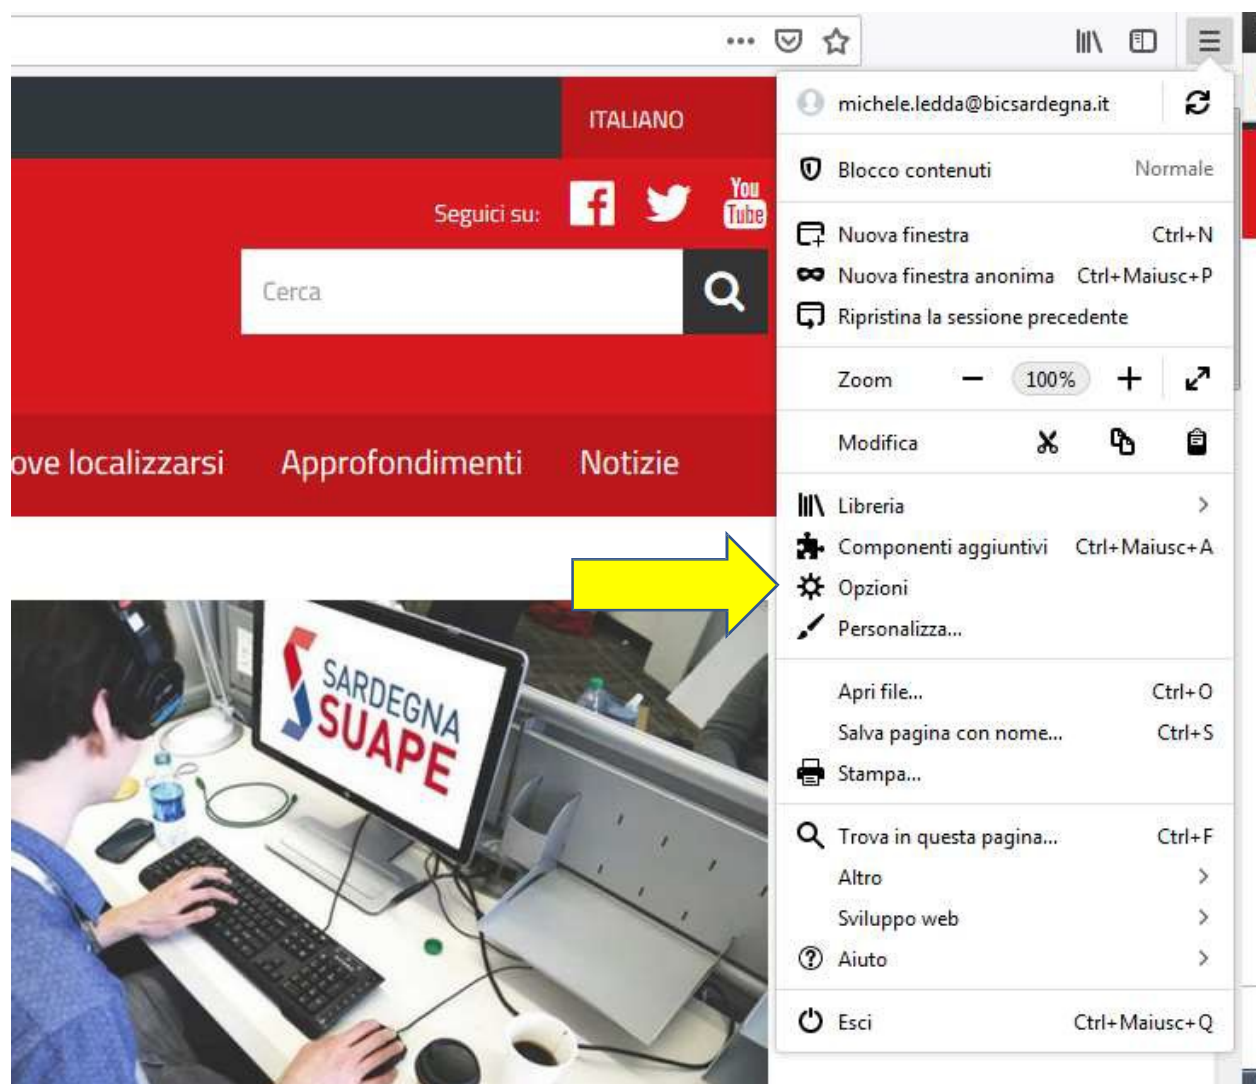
ITALIANO

Seguici su: You Tube

Cerca

ove localizzarsi Approfondimenti Notizie

SARDEGNA SUAPE

michele.ledda@bicsardegna.it

Blocco contenuti Normale

Nuova finestra Ctrl+N
Nuova finestra anonima Ctrl+Maiusc+P
Ripristina la sessione precedente

Zoom − 100% +

Modifica

Libreria
Componenti aggiuntivi Ctrl+Maiusc+A
Opzioni
Personalizza...

Apri file... Ctrl+O
Salva pagina con nome... Ctrl+S
Stampa...

Trova in questa pagina... Ctrl+F
Altro
Sviluppo web
Aiuto

Esci Ctrl+Maiusc+Q